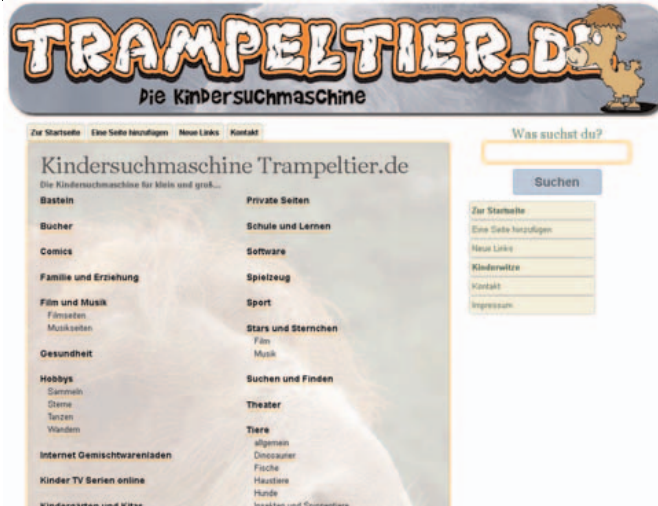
TRAMPELTIER.DE
Die Kindersuchmaschine

Zur Startseite | Eine Seite hinzufügen | Neue Links | Kontakt

Kindersuchmaschine Trampeltier.de
Die Kindersuchmaschine für klein und groß...

Basteln

Bücher

Comics

Familie und Erziehung

Film und Musik
Filmseiten
Musikseiten

Gesundheit

Hobbys
Sammeln
Sterne
Tanzen
Wandern

Internet Gemischtwarenladen

Kinder TV Serien online

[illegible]

Private Seiten

Schule und Lernen

Software

Spielzeug

Sport

Stars und Sternchen
Film
Musik

Suchen und Finden

Theater

Tiere
allgemein
Dinosaurier
Fische
Haustiere
Hunde
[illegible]

Was suchst du?

Suchen

Zur Startseite
Eine Seite hinzufügen
Neue Links
Kinderwitze
Kontakt
Impressum